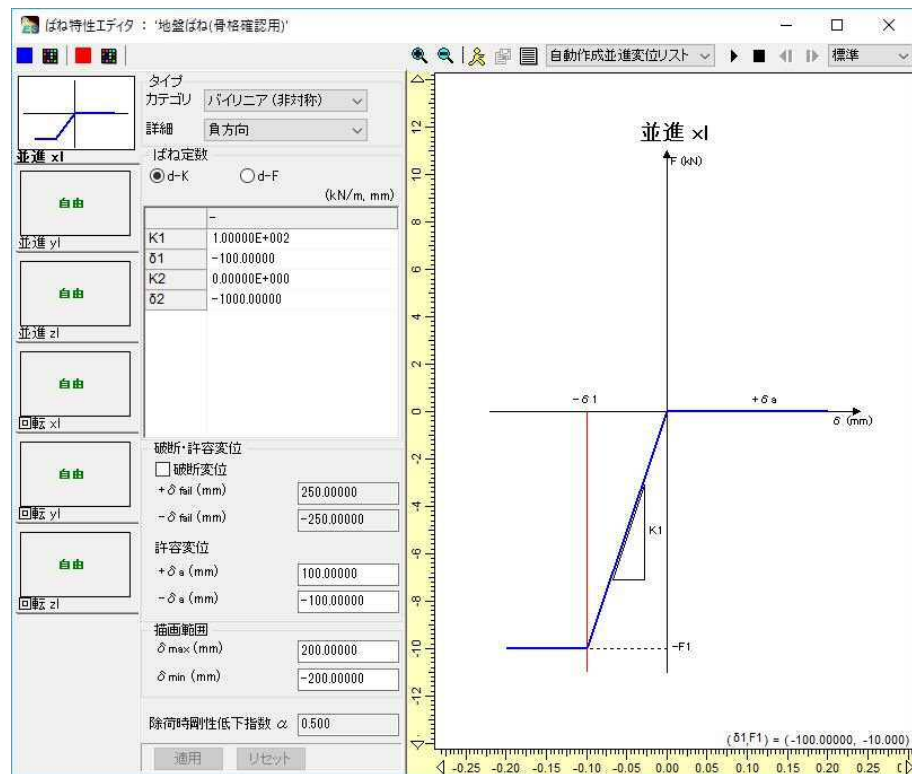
ばね特性エディタ : '地盤ばね(骨格確認用)'

自動作成並進変位リスト 標準

並進 xl
自由
並進 yl
自由
並進 zl
自由
回転 xl
自由
回転 yl
自由
回転 zl

タイプ
カテゴリ バイリニア (非対称)
詳細 負方向

ばね定数
d-K d-F
(kN/m, mm)

| | - |
|---|---|
| K1 | 1.00000E+002 |
| δ1 | -100.00000 |
| K2 | 0.00000E+000 |
| δ2 | -1000.00000 |

破断・許容変位
破断変位
$+\delta_{fail}$ (mm) 250.00000
$-\delta_{fail}$ (mm) -250.00000
許容変位
$+\delta_a$ (mm) 100.00000
$-\delta_a$ (mm) -100.00000
描画範囲
$\delta_{max}$ (mm) 200.00000
$\delta_{min}$ (mm) -200.00000

除荷時剛性低下指数 α 0.500

適用 リセット

並進 xl
F (kN)
$-\delta 1$
$+\delta a$
δ (mm)
K1
-F1
12 10 8 6 4 2 0 -2 -4 -6 -8 -10 -12
(δ1,F1) = (-100.00000, -10.000)
-0.25 -0.20 -0.15 -0.10 -0.05 0.00 0.05 0.10 0.15 0.20 0.25